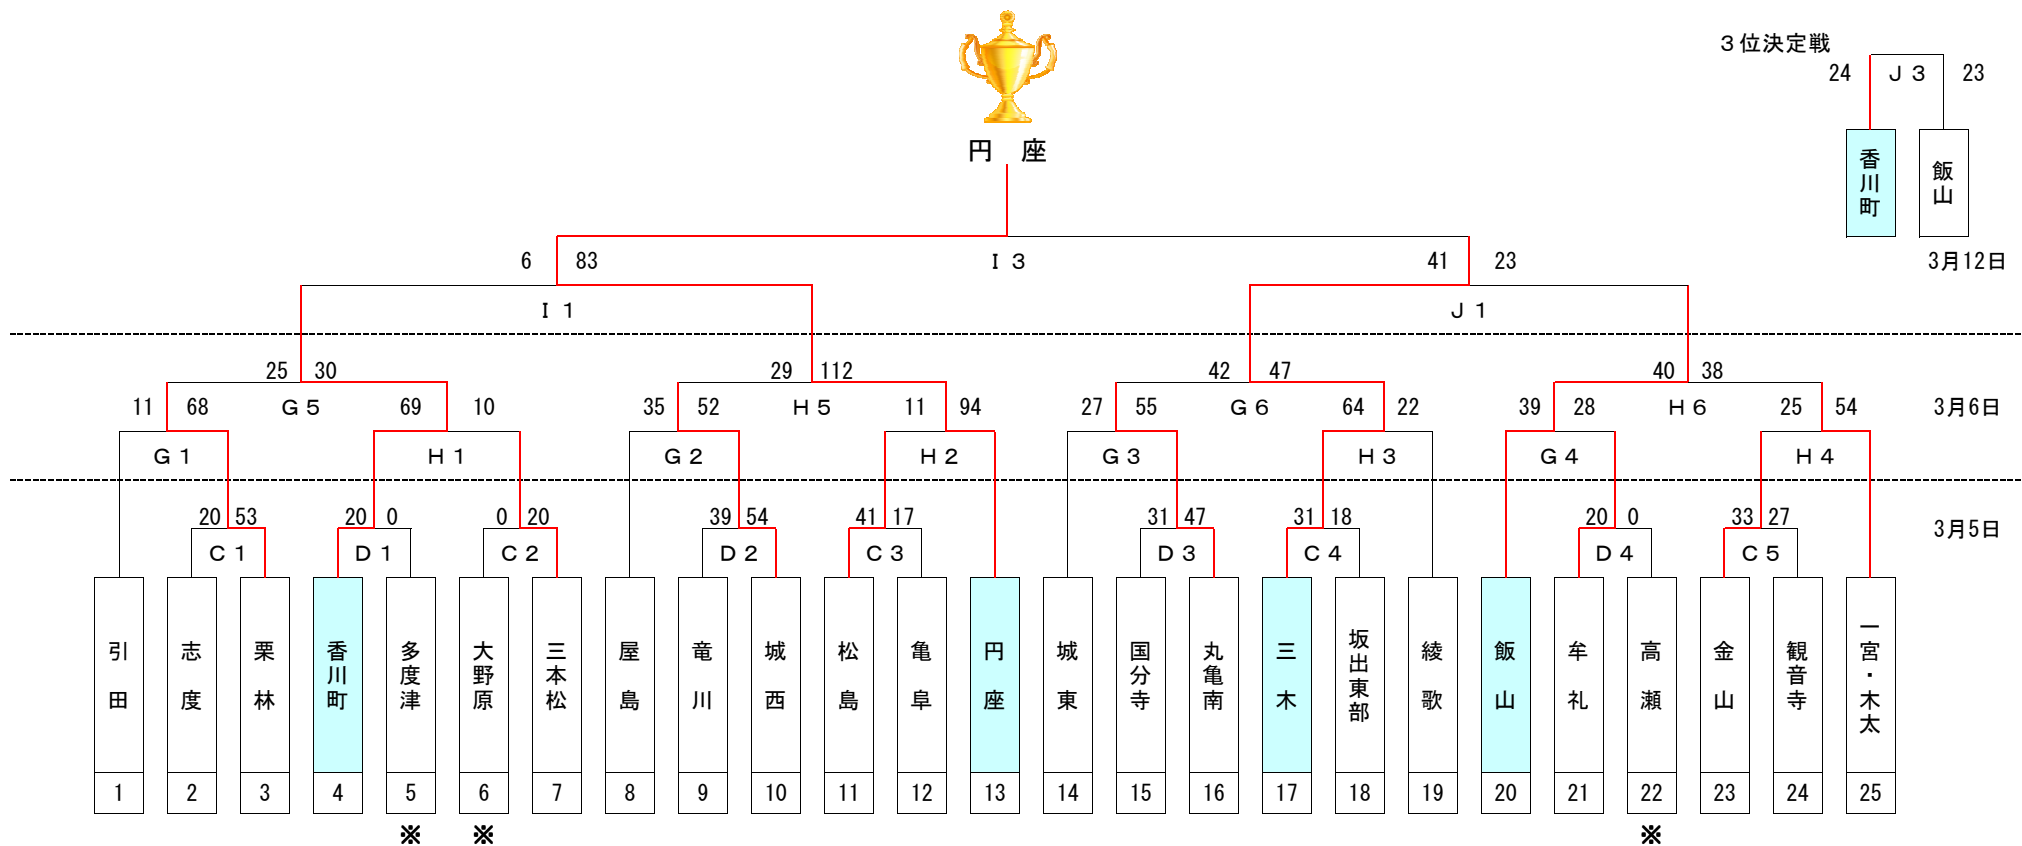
３位決定戦
24　Ｊ３　23
香川町　飯山
3月12日

円　座

6　83　Ｉ３　41　23
Ｉ１　Ｊ１

25　30　29　112　42　47　40　38
11　68　Ｇ５　69　10　35　52　Ｈ５　11　94　27　55　Ｇ６　64　22　39　28　Ｈ６　25　54　3月6日
Ｇ１　Ｈ１　Ｇ２　Ｈ２　Ｇ３　Ｈ３　Ｇ４　Ｈ４

20　53　20　0　0　20　39　54　41　17　31　47　31　18　20　0　33　27　3月5日
Ｃ１　Ｄ１　Ｃ２　Ｄ２　Ｃ３　Ｄ３　Ｃ４　Ｄ４　Ｃ５

| 引田 | 志度 | 栗林 | 香川町 | 多度津 | 大野原 | 三本松 | 屋島 | 竜川 | 城西 | 松島 | 亀阜 | 円座 | 城東 | 国分寺 | 丸亀南 | 三木 | 坂出東部 | 綾歌 | 飯山 | 牟礼 | 高瀬 | 金山 | 観音寺 | 一宮・木太 |
|---|---|---|---|---|---|---|---|---|---|---|---|---|---|---|---|---|---|---|---|---|---|---|---|---|
| 1 | 2 | 3 | 4 | 5 | 6 | 7 | 8 | 9 | 10 | 11 | 12 | 13 | 14 | 15 | 16 | 17 | 18 | 19 | 20 | 21 | 22 | 23 | 24 | 25 |

※　※　※